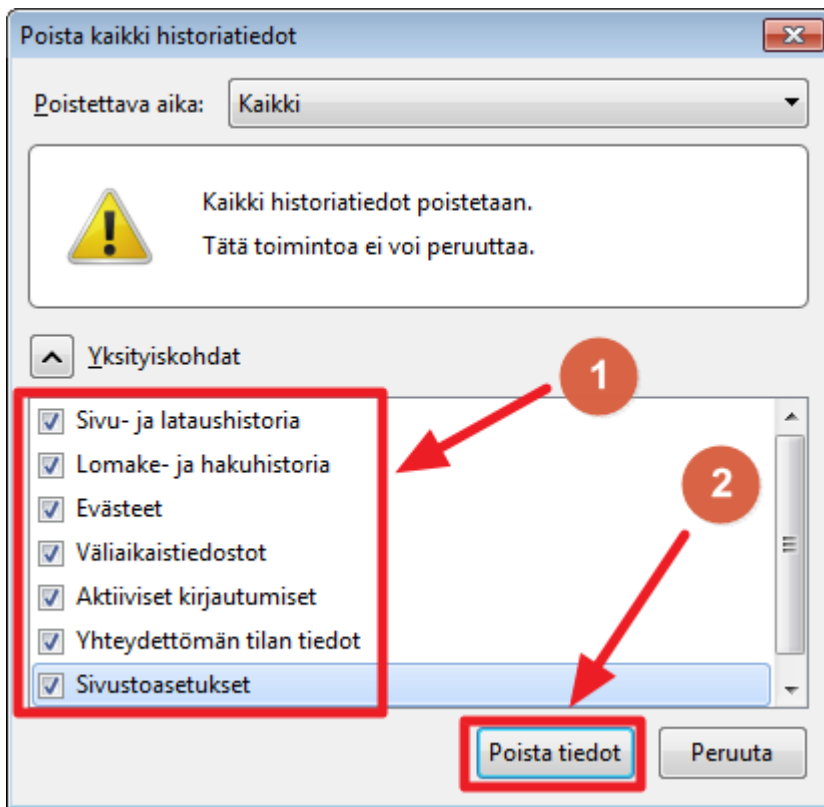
Poista kaikki historiatiedot

Poistettava aika: Kaikki

Kaikki historiatiedot poistetaan.
Tätä toimintoa ei voi peruuttaa.

Yksityiskohdat

1

2

Sivu- ja lataushistoria
Lomake- ja hakuhistoria
Evästeet
Väliaikaistiedostot
Aktiiviset kirjautumiset
Yhteydettömän tilan tiedot
Sivustoasetukset

Poista tiedot
Peruuta